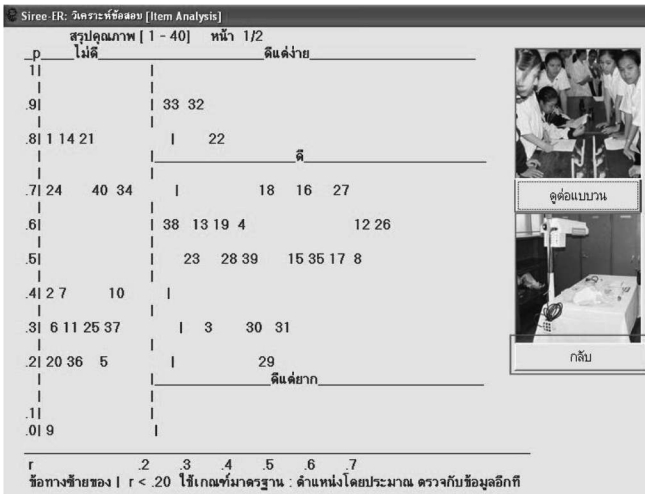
Siree-ER: วิเคราะห์ข้อสอบ [Item Analysis]

สรุปคุณภาพ [ 1 - 40]   หน้า 1/2

_p____ไม่ดี________________________ดีแต่ง่าย_______________

1|   |

.9|   | 33 32

.8| 1 14 21   |   22

|________________ดี________________

.7| 24   40 34   |   18   16   27

.6|   | 38 13 19 4   12 26

.5|   |   23   28 39   15 35 17 8

.4| 2 7   10   |

.3| 6 11 25 37   |   3   30 31

.2| 20 36 5   |   29

|________________ดีแต่ยาก________________

.1|   |

.0| 9   |

r   .2   .3   .4   .5   .6   .7

ข้อทางซ้ายของ | r < .20 ใช้เกณฑ์มาตรฐาน : ตำแหน่งโดยประมาณ ตรวจกับข้อมูลอีกที

ดูต่อแบบวน

กลับ